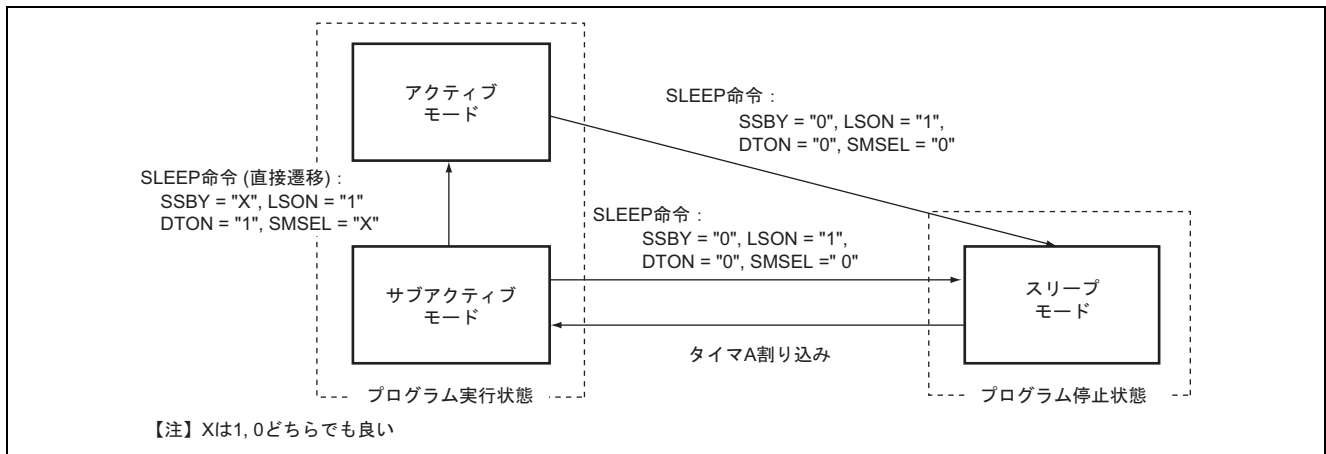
アクティブ
モード

SLEEP命令：
SSBY = "0", LSON = "1",
DTON = "0", SMSEL = "0"

SLEEP命令 (直接遷移)：
SSBY = "X", LSON = "1"
DTON = "1", SMSEL = "X"

SLEEP命令：
SSBY = "0", LSON = "1",
DTON = "0", SMSEL =" 0"

サブアクティブ
モード

スリープ
モード

タイマA割り込み

プログラム実行状態

プログラム停止状態

【注】Xは1, 0どちらでも良い